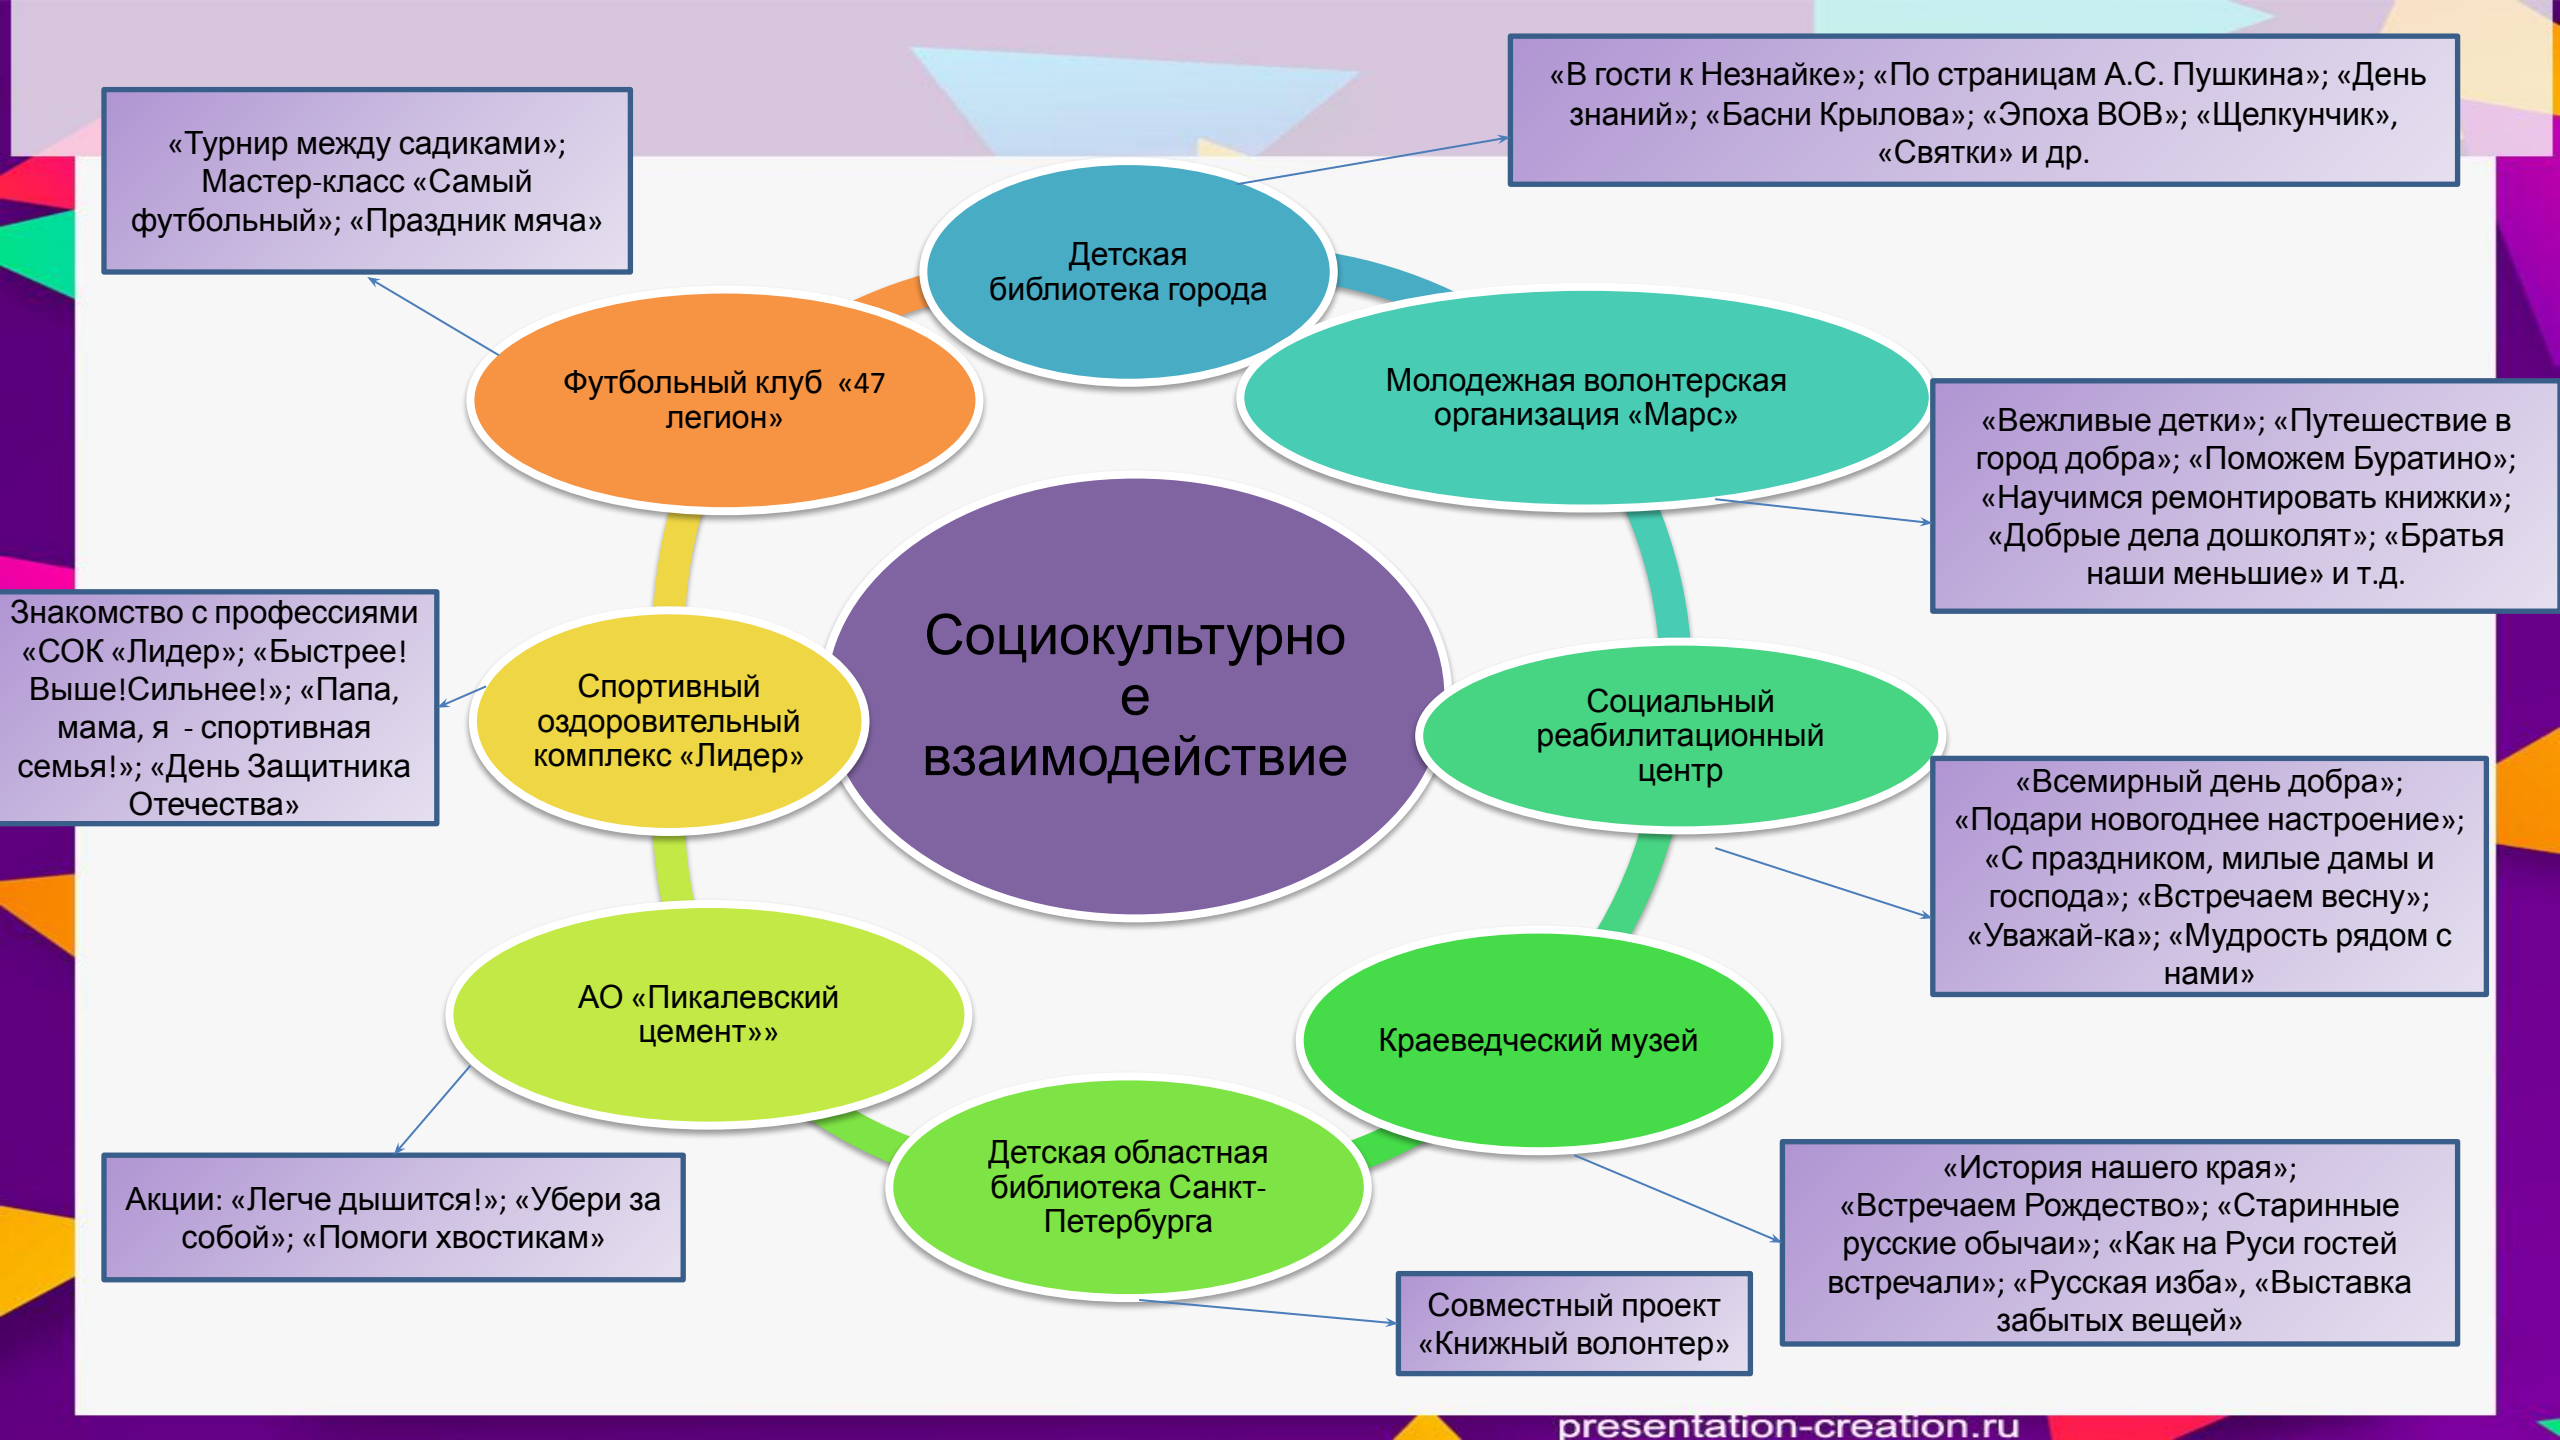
«Турнир между садиками»; Мастер-класс «Самый футбольный»; «Праздник мяча»

«В гости к Незнайке»; «По страницам А.С. Пушкина»; «День знаний»; «Басни Крылова»; «Эпоха ВОВ»; «Щелкунчик», «Святки» и др.

Детская библиотека города

Футбольный клуб «47 легион»

Молодежная волонтерская организация «Марс»

«Вежливые детки»; «Путешествие в город добра»; «Поможем Буратино»; «Научимся ремонтировать книжки»; «Добрые дела дошколят»; «Братья наши меньшие» и т.д.

Знакомство с профессиями «СОК «Лидер»; «Быстрее! Выше!Сильнее!»; «Папа, мама, я - спортивная семья!»; «День Защитника Отечества»

Спортивный оздоровительный комплекс «Лидер»

Социокультурное взаимодействие

Социальный реабилитационный центр

«Всемирный день добра»; «Подари новогоднее настроение»; «С праздником, милые дамы и господа»; «Встречаем весну»; «Уважай-ка»; «Мудрость рядом с нами»

АО «Пикалевский цемент»»

Краеведческий музей

Детская областная библиотека Санкт-Петербурга

Акции: «Легче дышится!»; «Убери за собой»; «Помоги хвостикам»

«История нашего края»; «Встречаем Рождество»; «Старинные русские обычаи»; «Как на Руси гостей встречали»; «Русская изба», «Выставка забытых вещей»

Совместный проект «Книжный волонтер»

presentation-creation.ru